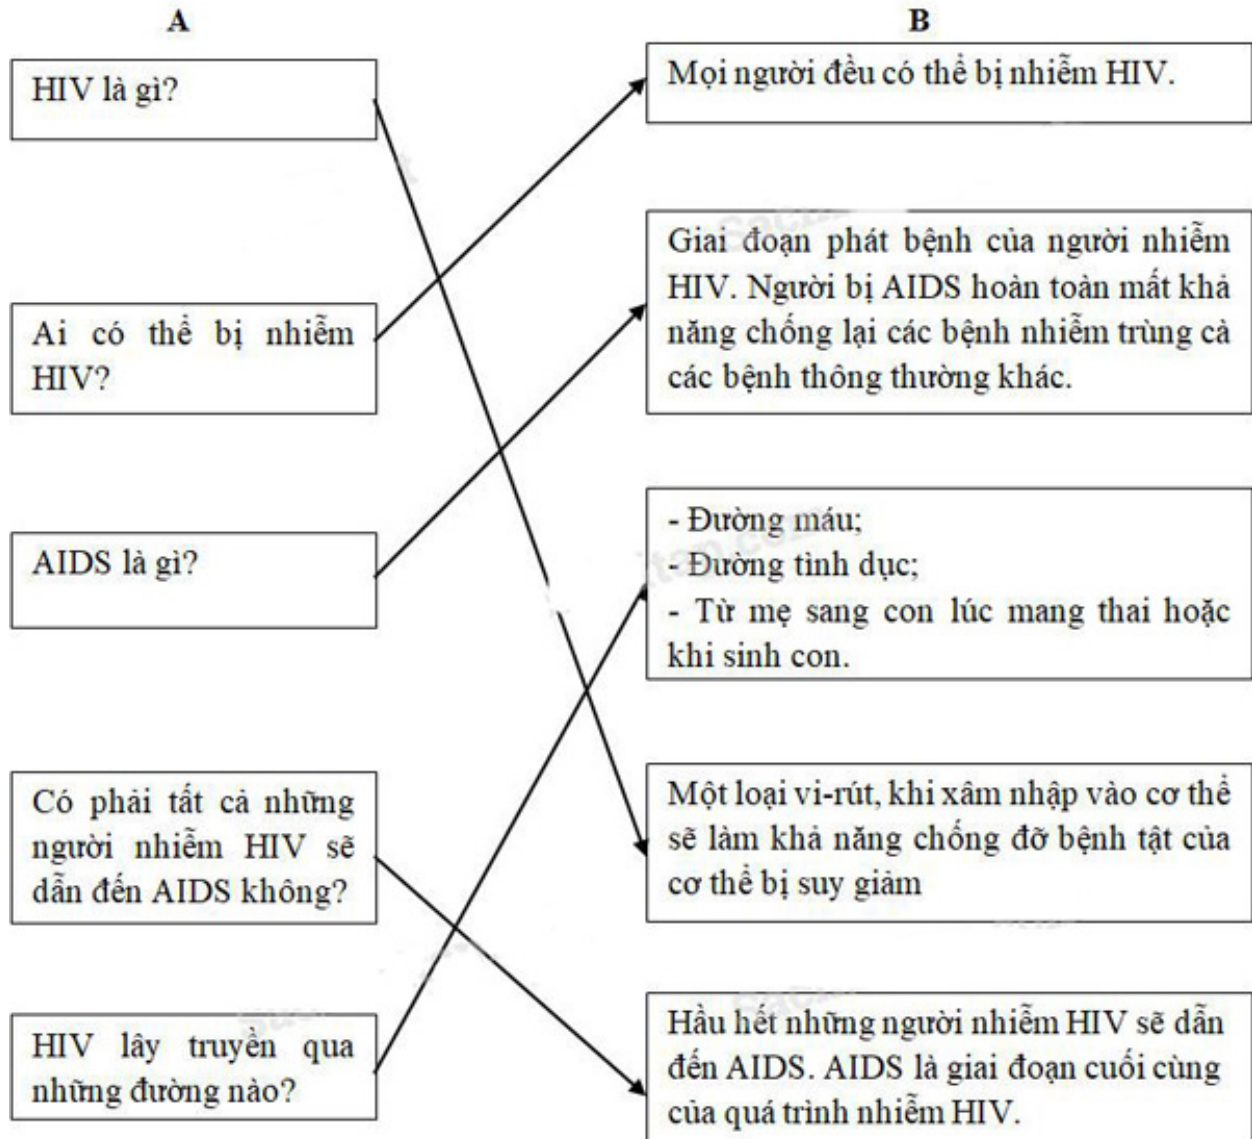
A

HIV là gì?

Ai có thể bị nhiễm HIV?

AIDS là gì?

Có phải tất cả những người nhiễm HIV sẽ dẫn đến AIDS không?

HIV lây truyền qua những đường nào?

B

Mọi người đều có thể bị nhiễm HIV.

Giai đoạn phát bệnh của người nhiễm HIV. Người bị AIDS hoàn toàn mất khả năng chống lại các bệnh nhiễm trùng cả các bệnh thông thường khác.

- Đường máu;
- Đường tình dục;
- Từ mẹ sang con lúc mang thai hoặc khi sinh con.

Một loại vi-rút, khi xâm nhập vào cơ thể sẽ làm khả năng chống đỡ bệnh tật của cơ thể bị suy giảm

Hầu hết những người nhiễm HIV sẽ dẫn đến AIDS. AIDS là giai đoạn cuối cùng của quá trình nhiễm HIV.